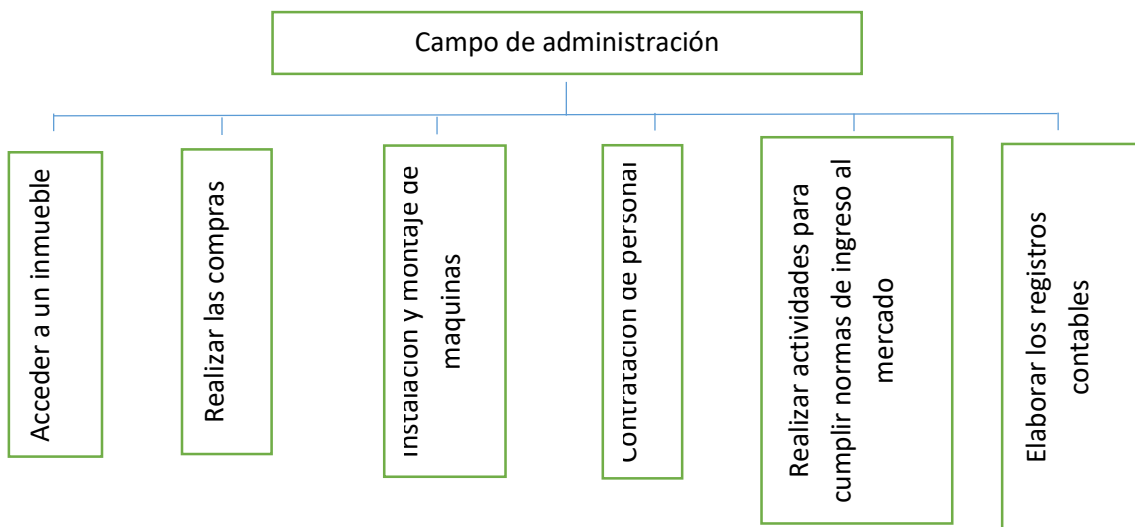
Campo de administración

Acceder a un inmueble

Realizar las compras

Instalacion y montaje de maquinas

Contratacion de personal

Realizar actividades para cumplir normas de ingreso al mercado

Elaborar los registros contables